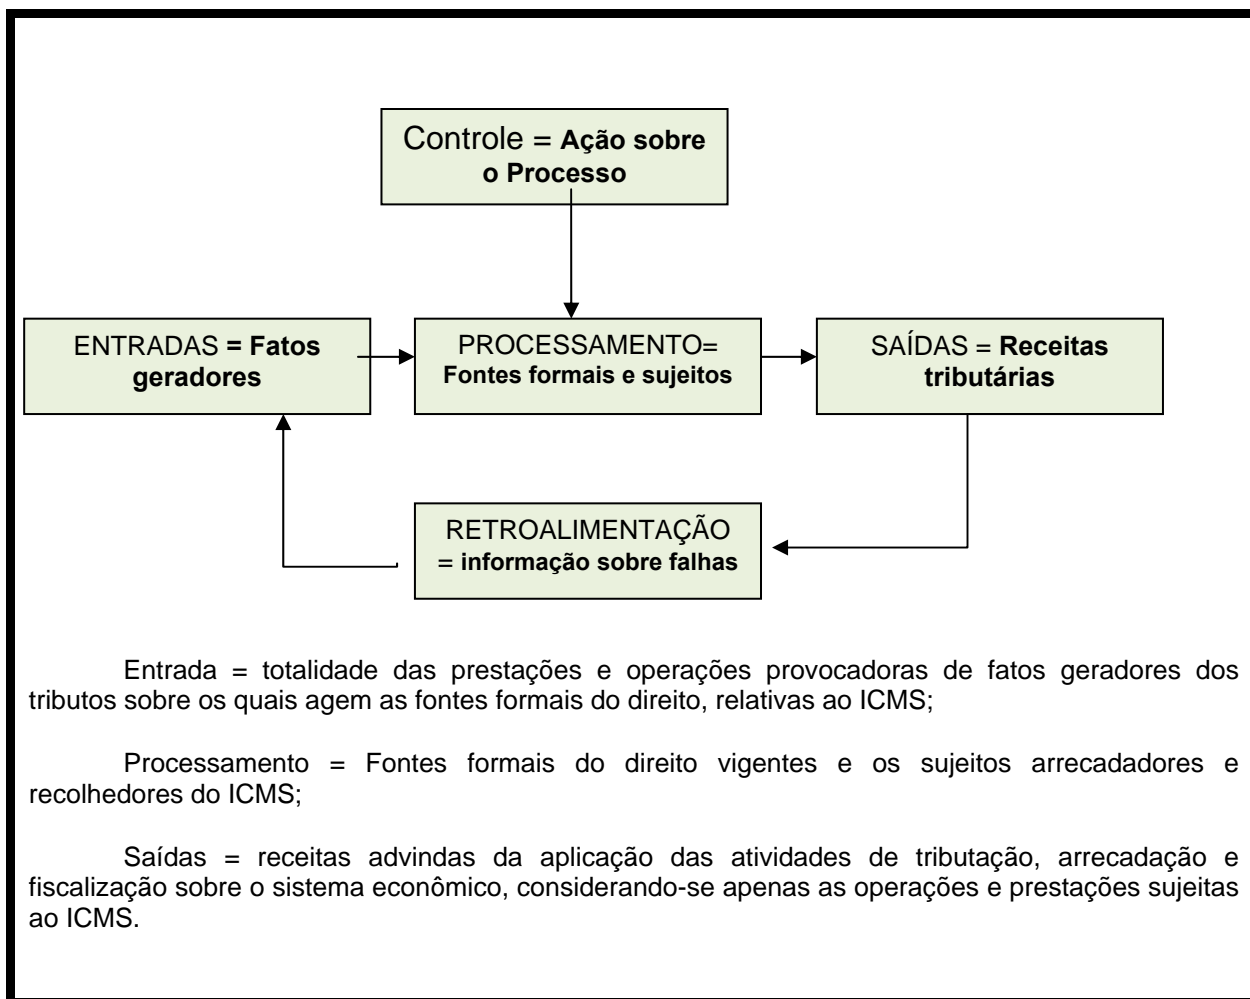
Controle = Ação sobre o Processo

ENTRADAS = Fatos geradores

PROCESSAMENTO= Fontes formais e sujeitos

SAÍDAS = Receitas tributárias

RETROALIMENTAÇÃO = informação sobre falhas

Entrada = totalidade das prestações e operações provocadoras de fatos geradores dos tributos sobre os quais agem as fontes formais do direito, relativas ao ICMS;

Processamento = Fontes formais do direito vigentes e os sujeitos arrecadadores e recolhedores do ICMS;

Saídas = receitas advindas da aplicação das atividades de tributação, arrecadação e fiscalização sobre o sistema econômico, considerando-se apenas as operações e prestações sujeitas ao ICMS.